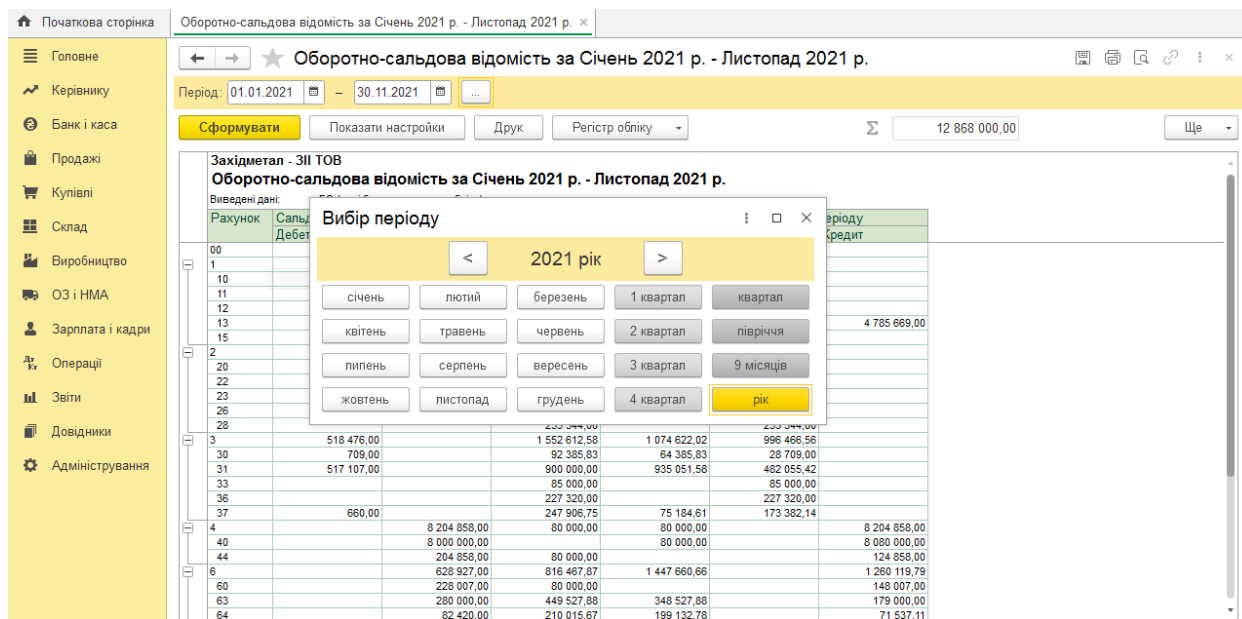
Початкова сторінка | Оборотно-сальдова відомість за Січень 2021 р. - Листопад 2021 р. ×

Головне
Керівнику
Банк і каса
Продажі
Купівлі
Склад
Виробництво
ОЗ і НМА
Зарплата і кадри
Операції
Звіти
Довідники
Адміністрування

Оборотно-сальдова відомість за Січень 2021 р. - Листопад 2021 р.

Період: 01.01.2021 – 30.11.2021 ...

Сформувати | Показати настройки | Друк | Регістр обліку | Σ 12 868 000,00 | Ще

Західметал - ЗІІ ТОВ
Оборотно-сальдова відомість за Січень 2021 р. - Листопад 2021 р.
Виведені дані:

Рахунок | Сальдо Дебет | періоду Кредит

Вибір періоду

< 2021 рік >

| січень | лютий | березень | 1 квартал | квартал |
|---|---|---|---|---|
| квітень | травень | червень | 2 квартал | півріччя |
| липень | серпень | вересень | 3 квартал | 9 місяців |
| жовтень | листопад | грудень | 4 квартал | рік |

| Рахунок | | | | | | | |
|---|---|---|---|---|---|---|---|
| 00 | | | | | | | |
| 1 | | | | | | | |
| 10 | | | | | | | |
| 11 | | | | | | | |
| 12 | | | | | | | |
| 13 | | | | | | | 4 785 669,00 |
| 15 | | | | | | | |
| 2 | | | | | | | |
| 20 | | | | | | | |
| 22 | | | | | | | |
| 23 | | | | | | | |
| 26 | | | | | | | |
| 28 | | | | | | | |
| 3 | 518 476,00 | | 1 552 612,58 | 1 074 622,02 | 996 466,56 | | |
| 30 | 709,00 | | 92 385,83 | 64 385,83 | 28 709,00 | | |
| 31 | 517 107,00 | | 900 000,00 | 935 051,58 | 482 055,42 | | |
| 33 | | | 85 000,00 | | 85 000,00 | | |
| 36 | | | 227 320,00 | | 227 320,00 | | |
| 37 | 660,00 | | 247 906,75 | 75 184,61 | 173 382,14 | | |
| 4 | | 8 204 858,00 | 80 000,00 | 80 000,00 | | 8 204 858,00 | |
| 40 | | 8 000 000,00 | | 80 000,00 | | 8 080 000,00 | |
| 44 | | 204 858,00 | 80 000,00 | | | 124 858,00 | |
| 6 | | 628 927,00 | 816 467,87 | 1 447 660,66 | | 1 260 119,79 | |
| 60 | | 228 007,00 | 80 000,00 | | | 148 007,00 | |
| 63 | | 280 000,00 | 449 527,88 | 348 527,88 | | 179 000,00 | |
| 64 | | 82 420,00 | 210 015,67 | 199 132,78 | | 71 537,11 | |